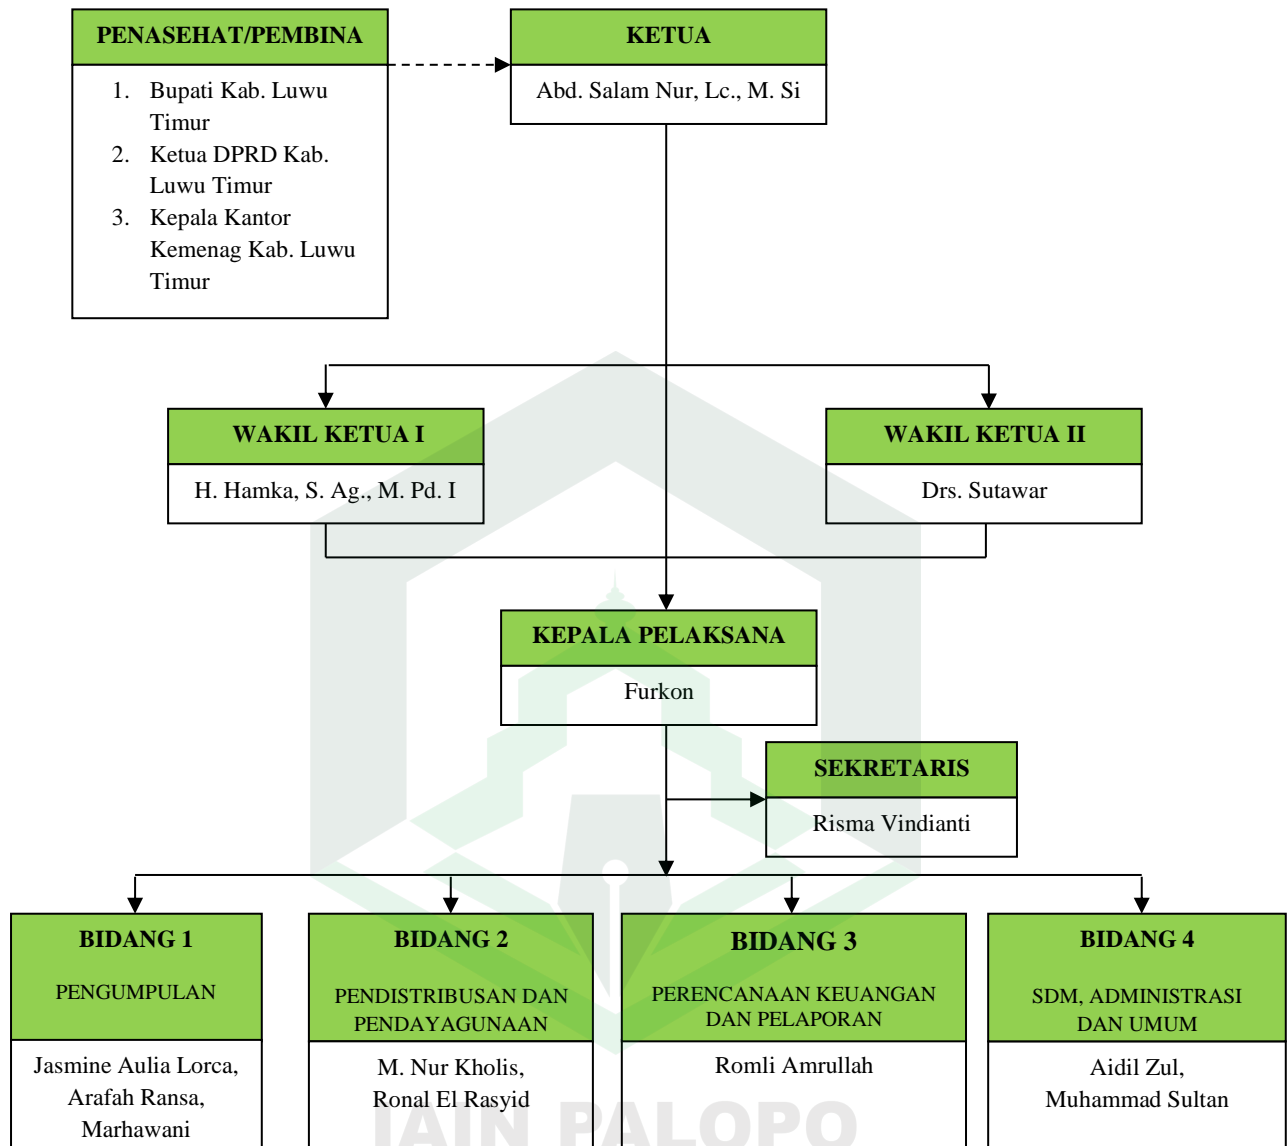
PENASEHAT/PEMBINA

1. Bupati Kab. Luwu Timur
2. Ketua DPRD Kab. Luwu Timur
3. Kepala Kantor Kemenag Kab. Luwu Timur

KETUA

Abd. Salam Nur, Lc., M. Si

WAKIL KETUA I

H. Hamka, S. Ag., M. Pd. I

WAKIL KETUA II

Drs. Sutawar

KEPALA PELAKSANA

Furkon

SEKRETARIS

Risma Vindianti

BIDANG 1

PENGUMPULAN

Jasmine Aulia Lorca, Arafah Ransa, Marhawani

BIDANG 2

PENDISTRIBUSAN DAN PENDAYAGUNAAN

M. Nur Kholis, Ronal El Rasyid

BIDANG 3

PERENCANAAN KEUANGAN DAN PELAPORAN

Romli Amrullah

BIDANG 4

SDM, ADMINISTRASI DAN UMUM

Aidil Zul, Muhammad Sultan

IAIN PALOPO